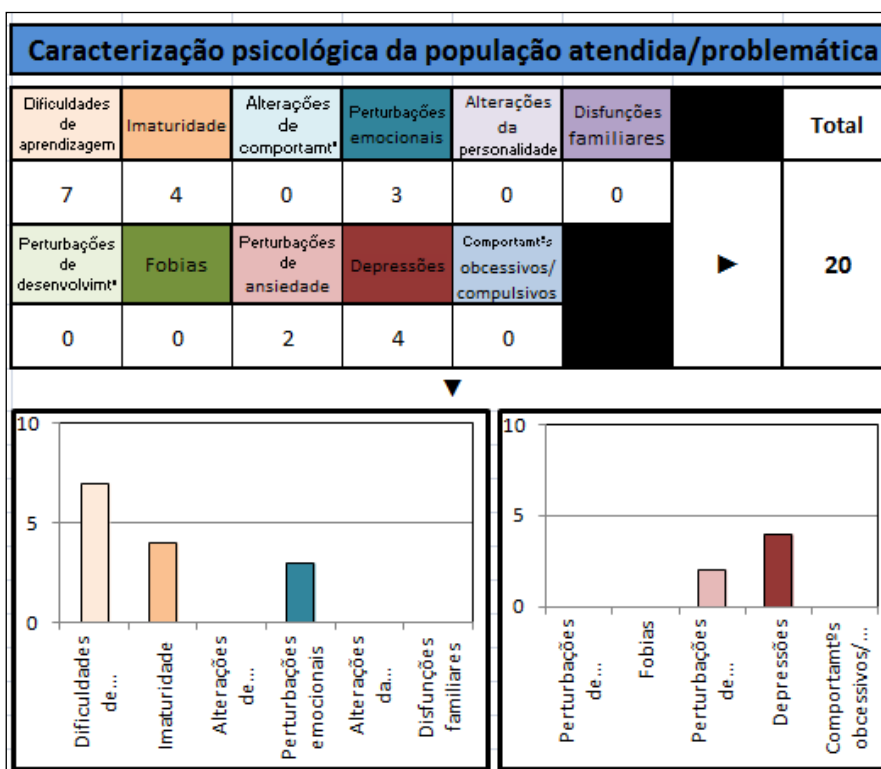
Caracterização psicológica da população atendida/problemática

| Dificuldades de aprendizagem | Imaturidade | Alterações de comportamtº | Perturbações emocionais | Alterações da personalidade | Disfunções familiares | | Total |
|---|---|---|---|---|---|---|---|
| 7 | 4 | 0 | 3 | 0 | 0 | | |
| Perturbações de desenvolvimtº | Fobias | Perturbações de ansiedade | Depressões | Comportamtºs obcessivos/ compulsivos | | ► | 20 |
| 0 | 0 | 2 | 4 | 0 | | | |

▼

10
5
0
Dificuldades de...
Imaturidade
Alterações de...
Perturbações emocionais
Alterações da...
Disfunções familiares

10
5
0
Perturbações de...
Fobias
Perturbações de...
Depressões
Comportamtºs obcessivos/...